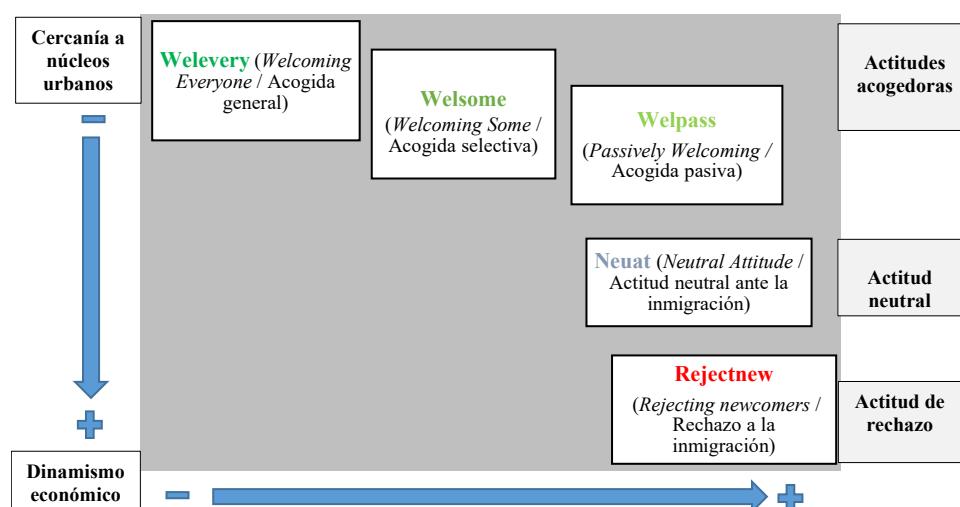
Cercanía a núcleos urbanos

Welevery (*Welcoming Everyone* / Acogida general)

Welsome (*Welcoming Some* / Acogida selectiva)

Welpass (*Passively Welcoming* / Acogida pasiva)

Actitudes acogedoras

Neuat (*Neutral Attitude* / Actitud neutral ante la inmigración)

Actitud neutral

Rejectnew (*Rejecting newcomers* / Rechazo a la inmigración)

Actitud de rechazo

Dinamismo económico